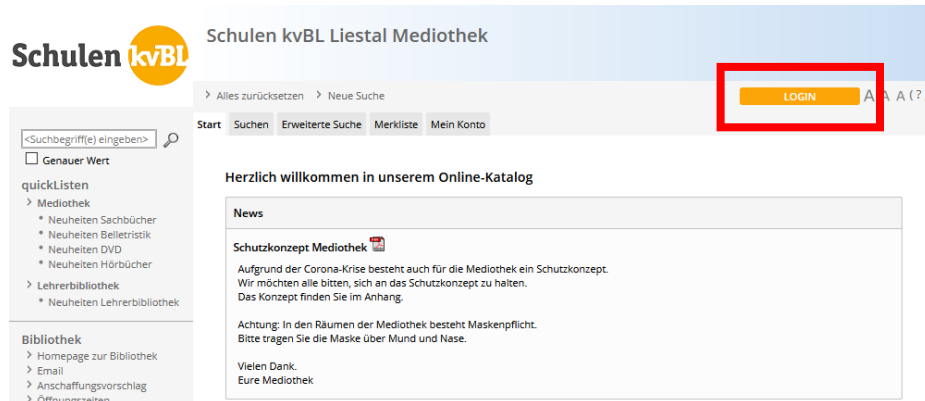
Schulen kvBL

Schulen kvBL Liestal Mediothek

Alles zurücksetzen Neue Suche

LOGIN A A A (?

Start Suchen Erweiterte Suche Merkliste Mein Konto

<Suchbegriff(e) eingeben>

Genauer Wert

quickListen

Mediothek
* Neuheiten Sachbücher
* Neuheiten Belletristik
* Neuheiten DVD
* Neuheiten Hörbücher

Lehrerbibliothek
* Neuheiten Lehrerbibliothek

Bibliothek
Homepage zur Bibliothek
Email
Anschaffungsvorschlag
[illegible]

Herzlich willkommen in unserem Online-Katalog

News

Schutzkonzept Mediothek

Aufgrund der Corona-Krise besteht auch für die Mediothek ein Schutzkonzept.
Wir möchten alle bitten, sich an das Schutzkonzept zu halten.
Das Konzept finden Sie im Anhang.

Achtung: In den Räumen der Mediothek besteht Maskenpflicht.
Bitte tragen Sie die Maske über Mund und Nase.

Vielen Dank.
Eure Mediothek